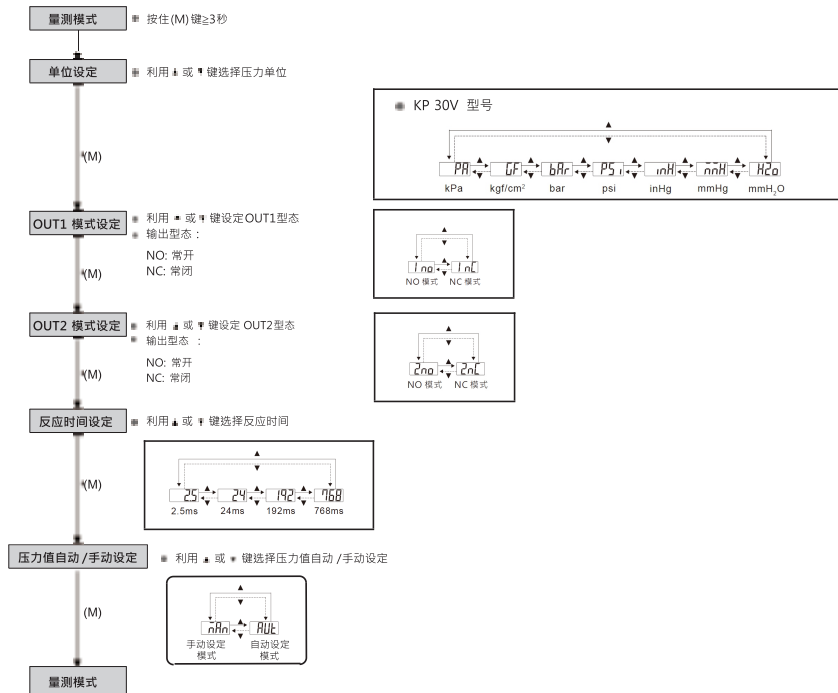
量测模式

按住(M)键≧3秒

单位设定

利用 ▲ 或 ▼ 键选择压力单位

KP 30V 型号

PA GF bAr PSI inH mmH H2o

kPa kgf/cm² bar psi inHg mmHg mmH$_2$O

(M)

OUT1 模式设定

利用 ▲ 或 ▼ 键设定OUT1型态

输出型态：

NO: 常开

NC: 常闭

1no 1nC

NO 模式 NC 模式

(M)

OUT2 模式设定

利用 ▲ 或 ▼ 键设定 OUT2型态

输出型态：

NO: 常开

NC: 常闭

2no 2nC

NO 模式 NC 模式

(M)

反应时间设定

利用 ▲ 或 ▼ 键选择反应时间

25 24 192 768

2.5ms 24ms 192ms 768ms

(M)

压力值自动 /手动设定

利用 ▲ 或 ▼ 键选择压力值自动 /手动设定

nAn AUt

手动设定模式 自动设定模式

(M)

量测模式